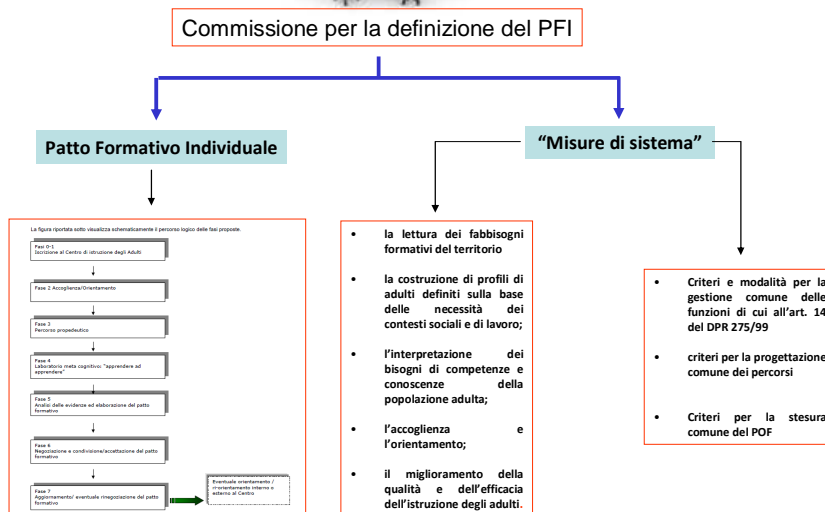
Commissione per la definizione del PFI

Patto Formativo Individuale

La figura riportata sotto visualizza schematicamente il percorso logico delle fasi proposte.

Fase 0-1
Iscrizione al Centro di istruzione degli Adulti

Fase 2 Accoglienza/Orientamento

Fase 3
Percorso propedeutico

Fase 4
Laboratorio meta cognitivo: "apprendere ad apprendere"

Fase 5
Analisi delle evidenze ed elaborazione del patto formativo

Fase 6
Negoziazione e condivisione/accettazione del patto formativo

Fase 7
Aggiornamento/ eventuale rinegoziazione del patto formativo

Eventuale orientamento / ri-orientamento interno o esterno al Centro

"Misure di sistema"

- la lettura dei fabbisogni formativi del territorio
- la costruzione di profili di adulti definiti sulla base delle necessità dei contesti sociali e di lavoro;
- l'interpretazione dei bisogni di competenze e conoscenze della popolazione adulta;
- l'accoglienza e l'orientamento;
- il miglioramento della qualità e dell'efficacia dell'istruzione degli adulti.

- Criteri e modalità per la gestione comune delle funzioni di cui all'art. 14 del DPR 275/99
- criteri per la progettazione comune dei percorsi
- Criteri per la stesura comune del POF